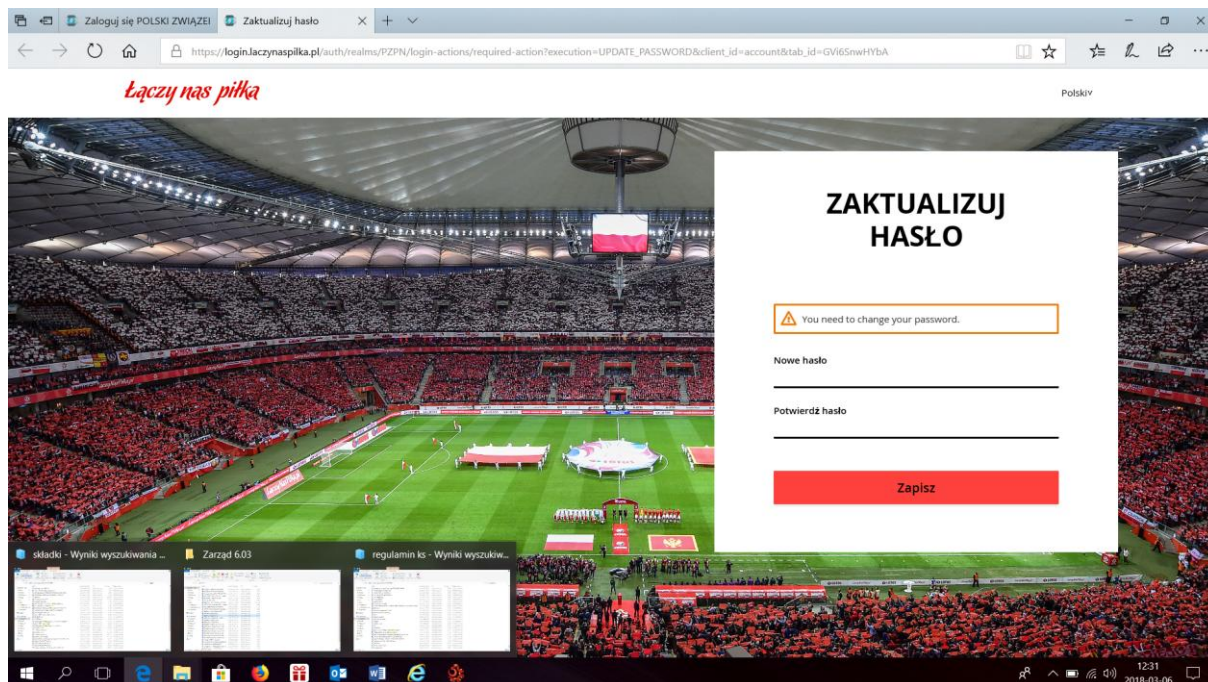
Zaloguj się POLSKI ZWIĄZEI
Zaktualizuj hasło
https://login.laczynaspilka.pl/auth/realms/PZPN/login-actions/required-action?execution=UPDATE_PASSWORD&client_id=account&tab_id=GVi6SnwHYbA

Łączy nas piłka

Polski

ZAKTUALIZUJ HASŁO

You need to change your password.

Nowe hasło

Potwierdź hasło

Zapisz

składki - Wyniki wyszukiwania ...
Zarząd 6.03
regulamin ks - Wyniki wyszukiw...

12:31
2018-03-06